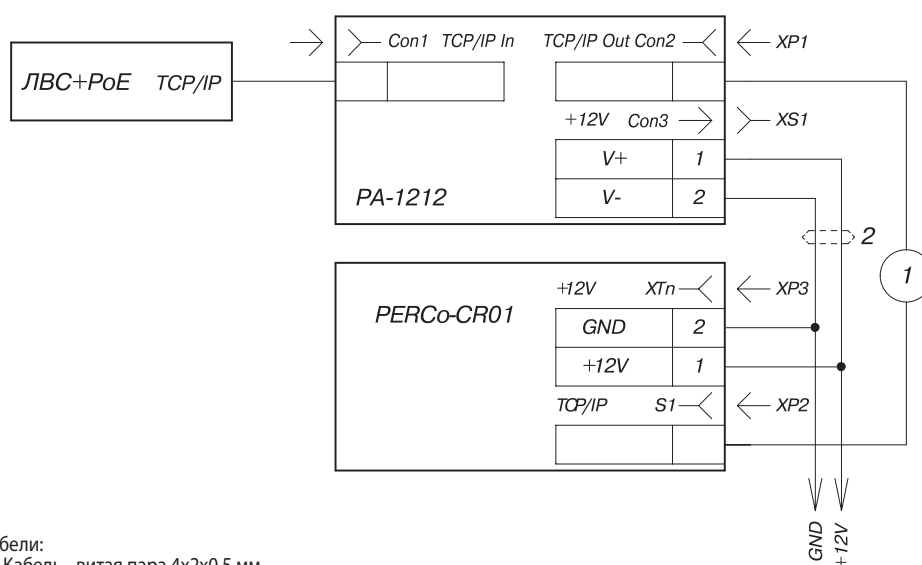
ЛВС+PoE TCP/IP

Con1 TCP/IP In

TCP/OUT Con2

XP1

+12V Con3

XS1

V+ 1

V- 2

PA-1212

2

1

PERCo-CR01

+12V XTn

XP3

GND 2

+12V 1

TCP/IP S1

XP2

GND

+12V

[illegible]бели:

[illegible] Кабель – витая пара 4х2х0,5 мм